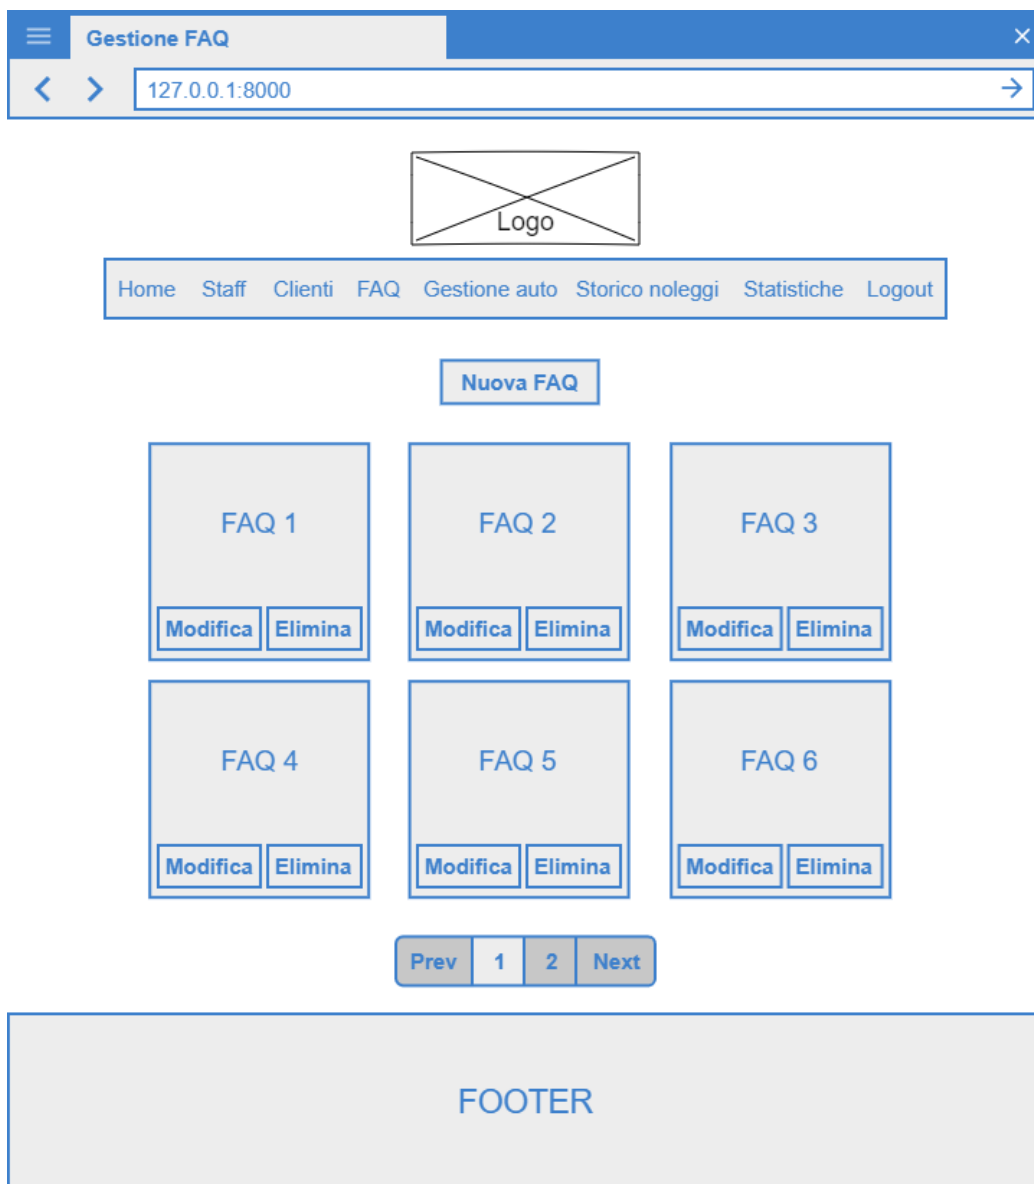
Gestione FAQ

127.0.0.1:8000

Logo

Home Staff Clienti FAQ Gestione auto Storico noleggi Statistiche Logout

Nuova FAQ

FAQ 1
Modifica Elimina

FAQ 2
Modifica Elimina

FAQ 3
Modifica Elimina

FAQ 4
Modifica Elimina

FAQ 5
Modifica Elimina

FAQ 6
Modifica Elimina

Prev 1 2 Next

FOOTER